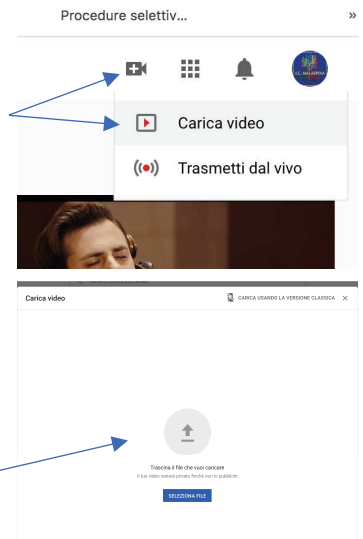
Procedure selettiv...

»

Carica video

Trasmetti dal vivo

I.C. MALASPINA

Carica video

CARICA USANDO LA VERSIONE CLASSICA

Trascina il file che vuoi caricare

Il tuo video resterà privato finché non lo pubblichi

SELEZIONA FILE